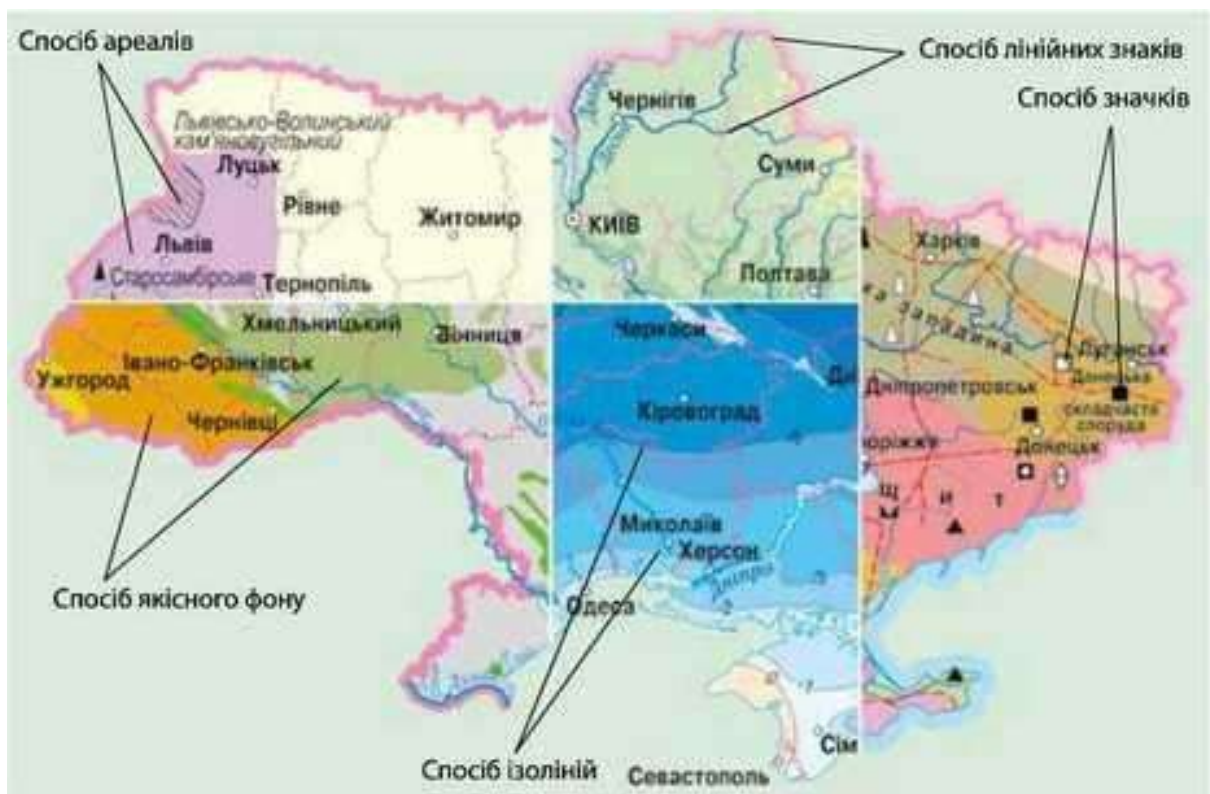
Спосіб ареалів

Спосіб лінійних знаків

Спосіб значків

Львівсько-Волинський кам'яновугільний

Луцьк

Рівне

Житомир

Львів

Старосамбірське

Тернопіль

Чернігів

Суми

КИЇВ

Полтава

Харків

Хмельницький

Вінниця

Ужгород

Івано-Франківськ

Чернівці

Черкаси

Кіровоград

Дн

Дніпропетровськ

Луганськ

Донецька

складчаста споруда

Запоріжжя

Донецьк

Миколаїв

Херсон

Дніпро

Одеса

Спосіб якісного фону

Спосіб ізоліній

Севастополь

Сім